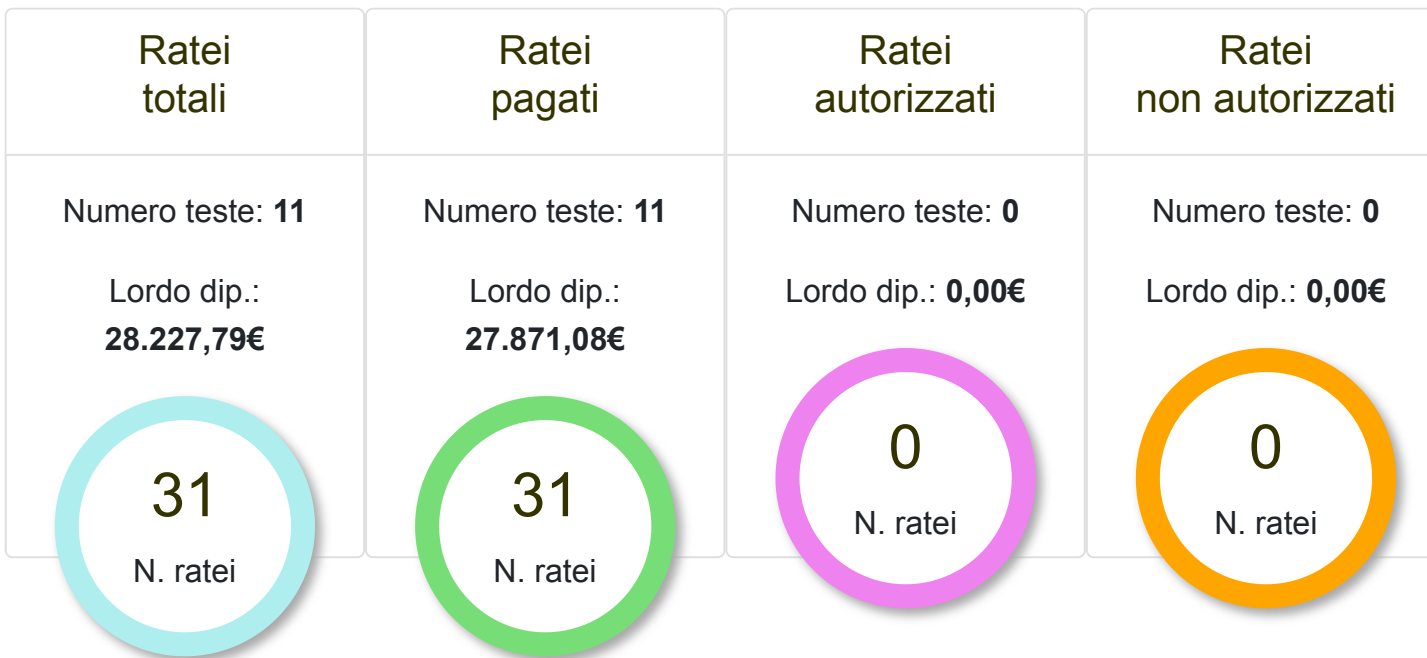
Ratei totali

Numero teste: **11**

Lordo dip.: **28.227,79€**

31

N. ratei

Ratei pagati

Numero teste: **11**

Lordo dip.: **27.871,08€**

31

N. ratei

Ratei autorizzati

Numero teste: **0**

Lordo dip.: **0,00€**

0

N. ratei

Ratei non autorizzati

Numero teste: **0**

Lordo dip.: **0,00€**

0

N. ratei